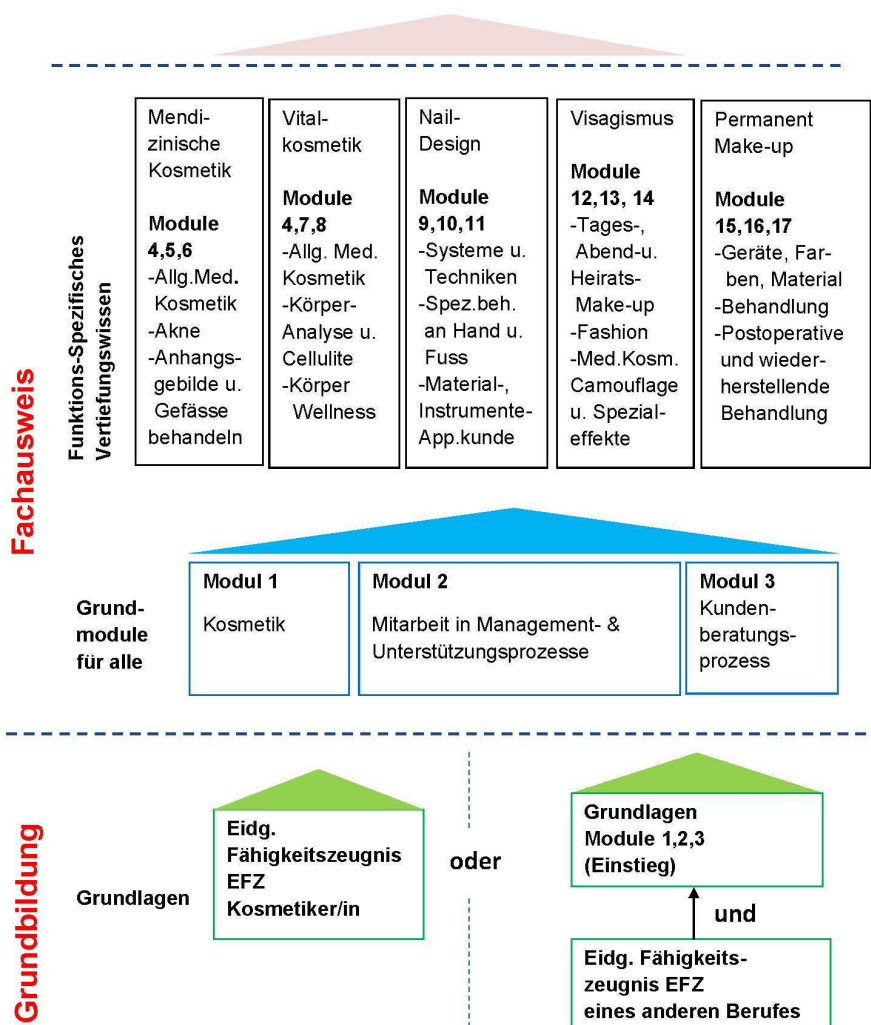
Fachausweis

Funktions-Spezifisches Vertiefungswissen

Mendizinische Kosmetik

**Module 4,5,6**
-Allg.Med. Kosmetik
-Akne
-Anhangsgebilde u. Gefässe behandeln

Vitalkosmetik

**Module 4,7,8**
-Allg. Med. Kosmetik
-Körper-Analyse u. Cellulite
-Körper Wellness

Nail-Design

**Module 9,10,11**
-Systeme u. Techniken
-Spez.beh. an Hand u. Fuss
-Material-, Instrumente-App.kunde

Visagismus

**Module 12,13, 14**
-Tages-, Abend-u. Heirats-Make-up
-Fashion
-Med.Kosm. Camouflage u. Spezialeffekte

Permanent Make-up

**Module 15,16,17**
-Geräte, Farben, Material
-Behandlung
-Postoperative und wiederherstellende Behandlung

Grundmodule für alle

**Modul 1**
Kosmetik

**Modul 2**
Mitarbeit in Management- & Unterstützungsprozesse

**Modul 3**
Kundenberatungsprozess

Grundbildung

Grundlagen

**Eidg. Fähigkeitszeugnis EFZ Kosmetiker/in**

**oder**

**Grundlagen Module 1,2,3 (Einstieg)**

**und**

**Eidg. Fähigkeitszeugnis EFZ eines anderen Berufes**